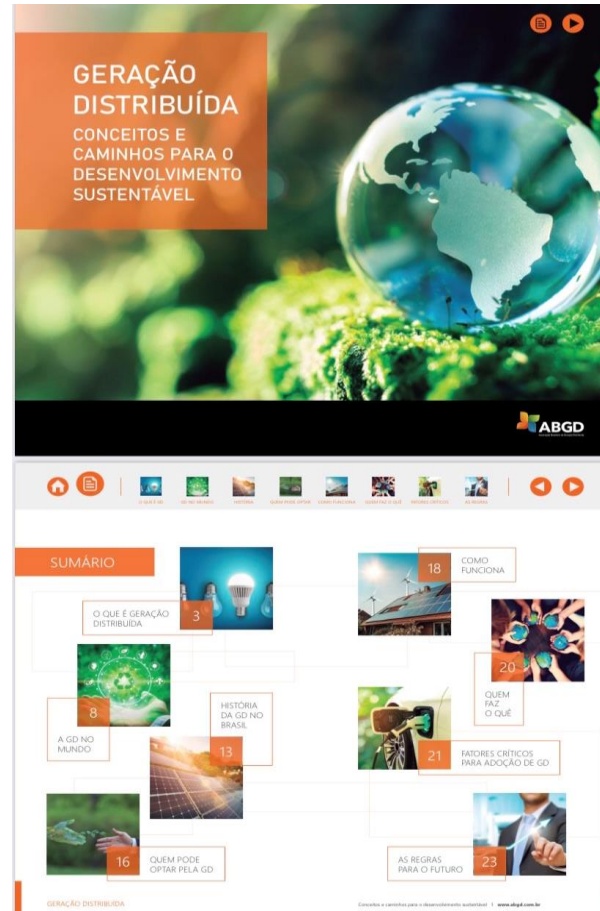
GERAÇÃO DISTRIBUÍDA
CONCEITOS E CAMINHOS PARA O DESENVOLVIMENTO SUSTENTÁVEL

ABGD

O QUE É GD | GD NO MUNDO | HISTÓRIA | QUEM PODE OPTAR | COMO FUNCIONA | QUEM FAZ O QUÊ | FATORES CRÍTICOS | AS REGRAS

SUMÁRIO

O QUE É GERAÇÃO DISTRIBUÍDA 3

A GD NO MUNDO 8

HISTÓRIA DA GD NO BRASIL 13

QUEM PODE OPTAR PELA GD 16

COMO FUNCIONA 18

QUEM FAZ O QUÊ 20

FATORES CRÍTICOS PARA ADOÇÃO DE GD 21

AS REGRAS PARA O FUTURO 23

GERAÇÃO DISTRIBUÍDA

Conceitos e caminhos para o desenvolvimento sustentável | www.abgd.com.br